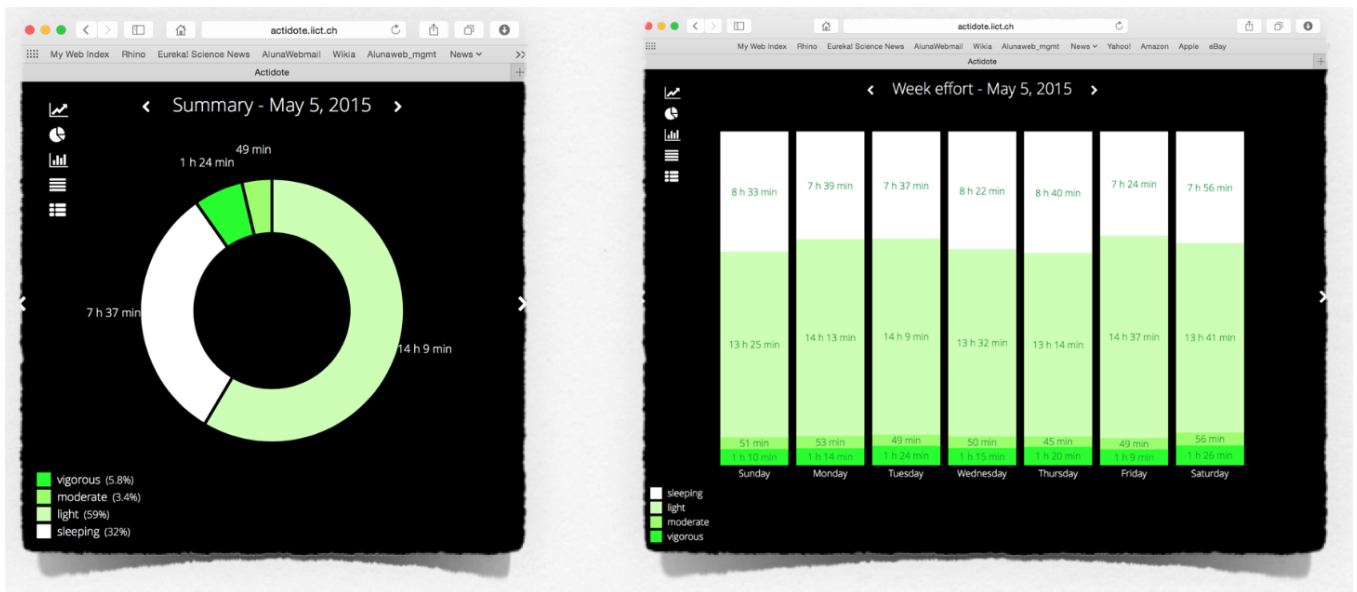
actidote.iict.ch

My Web Index Rhino Eureka! Science News AlunaWebmail Wikia Alunaweb_mgmt News

Actidote

Summary - May 5, 2015

49 min
1 h 24 min
7 h 37 min
14 h 9 min

vigorous (5.8%)
moderate (3.4%)
light (59%)
sleeping (32%)

actidote.iict.ch

My Web Index Rhino Eureka! Science News AlunaWebmail Wikia Alunaweb_mgmt News Yahoo! Amazon Apple eBay

Actidote

Week effort - May 5, 2015

| Sunday | Monday | Tuesday | Wednesday | Thursday | Friday | Saturday |
|---|---|---|---|---|---|---|
| 8 h 33 min | 7 h 39 min | 7 h 37 min | 8 h 22 min | 8 h 40 min | 7 h 24 min | 7 h 56 min |
| 13 h 25 min | 14 h 13 min | 14 h 9 min | 13 h 32 min | 13 h 14 min | 14 h 37 min | 13 h 41 min |
| 51 min | 53 min | 49 min | 50 min | 45 min | 49 min | 56 min |
| 1 h 10 min | 1 h 14 min | 1 h 24 min | 1 h 15 min | 1 h 20 min | 1 h 9 min | 1 h 26 min |

sleeping
light
moderate
vigorous